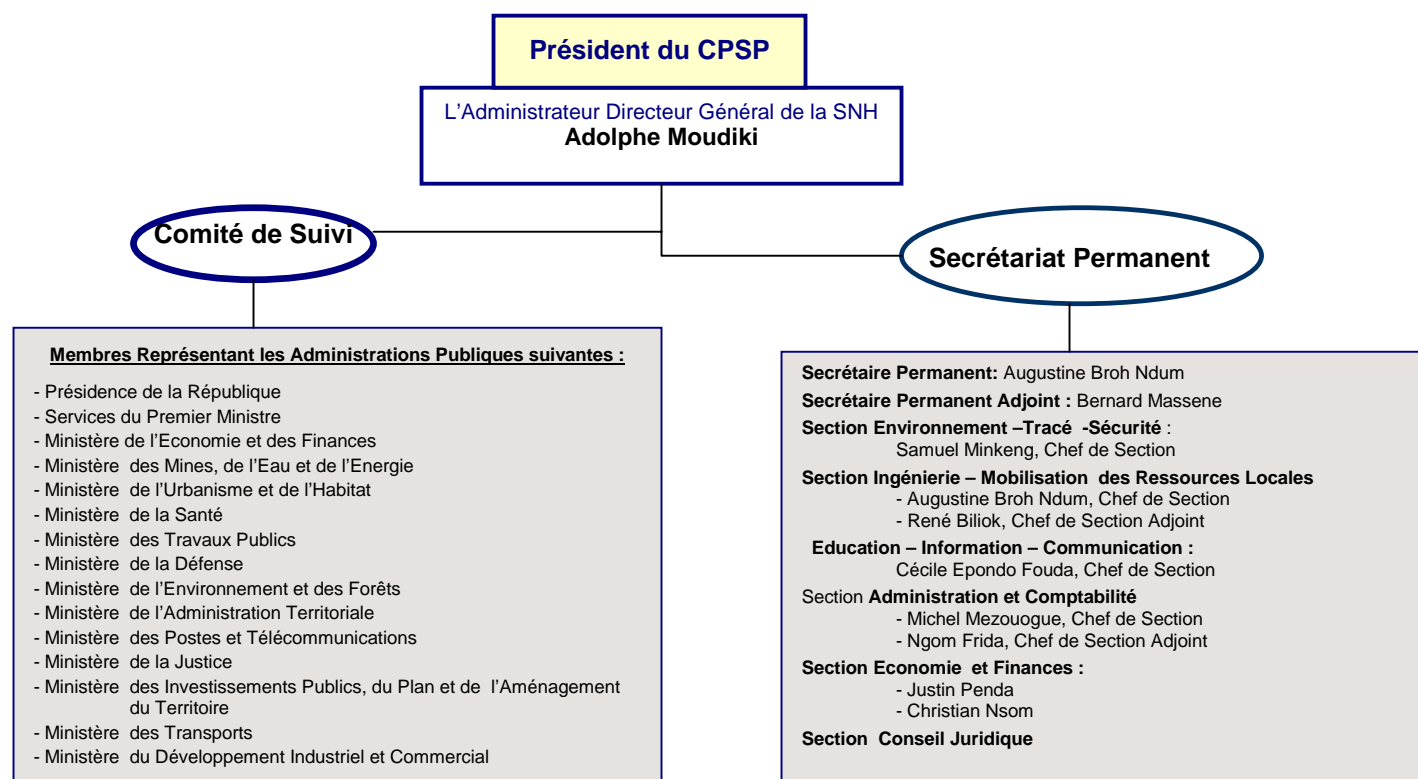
Président du CPSP

L'Administrateur Directeur Général de la SNH
Adolphe Moudiki

Comité de Suivi

Secrétariat Permanent

Membres Représentant les Administrations Publiques suivantes :

- Présidence de la République
- Services du Premier Ministre
- Ministère de l'Economie et des Finances
- Ministère des Mines, de l'Eau et de l'Energie
- Ministère de l'Urbanisme et de l'Habitat
- Ministère de la Santé
- Ministère des Travaux Publics
- Ministère de la Défense
- Ministère de l'Environnement et des Forêts
- Ministère de l'Administration Territoriale
- Ministère des Postes et Télécommunications
- Ministère de la Justice
- Ministère des Investissements Publics, du Plan et de l'Aménagement du Territoire
- Ministère des Transports
- Ministère du Développement Industriel et Commercial

Secrétaire Permanent: Augustine Broh Ndum
Secrétaire Permanent Adjoint : Bernard Massene
Section Environnement –Tracé -Sécurité :
Samuel Minkeng, Chef de Section
Section Ingénierie – Mobilisation des Ressources Locales
- Augustine Broh Ndum, Chef de Section
- René Biliok, Chef de Section Adjoint
Education – Information – Communication :
Cécile Epondo Fouda, Chef de Section
Section Administration et Comptabilité
- Michel Mezouogue, Chef de Section
- Ngom Frida, Chef de Section Adjoint
Section Economie et Finances :
- Justin Penda
- Christian Nsom
Section Conseil Juridique